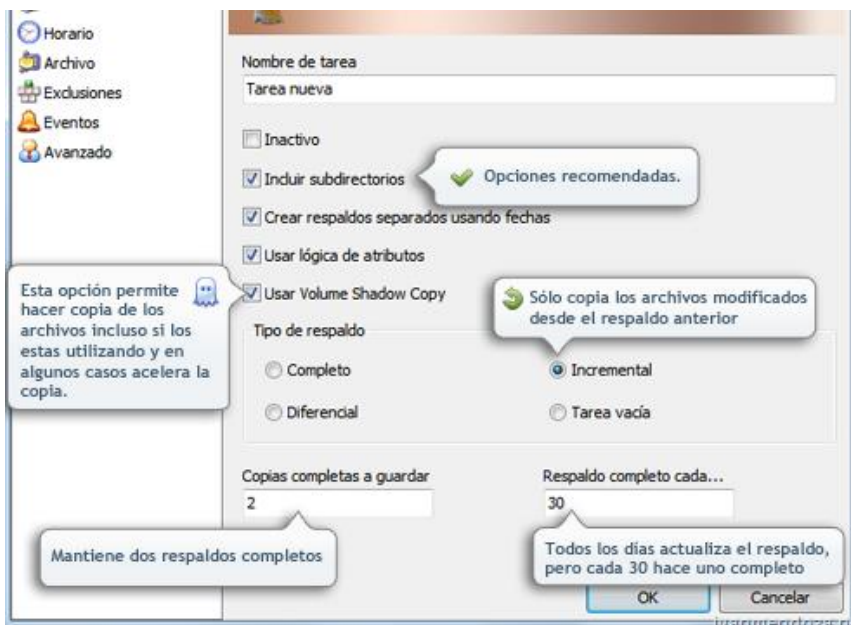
Horario
Archivo
Exclusiones
Eventos
Avanzado

Nombre de tarea
Tarea nueva

Inactivo

Incluir subdirectorios

Opciones recomendadas.

Crear respaldos separados usando fechas

Usar lógica de atributos

Esta opción permite hacer copia de los archivos incluso si los estas utilizando y en algunos casos acelera la copia.

Usar Volume Shadow Copy

Sólo copia los archivos modificados desde el respaldo anterior

Tipo de respaldo

Completo

Incremental

Diferencial

Tarea vacía

Copias completas a guardar
2

Respaldo completo cada...
30

Mantiene dos respaldos completos

Todos los días actualiza el respaldo, pero cada 30 hace uno completo

OK

Cancelar

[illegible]